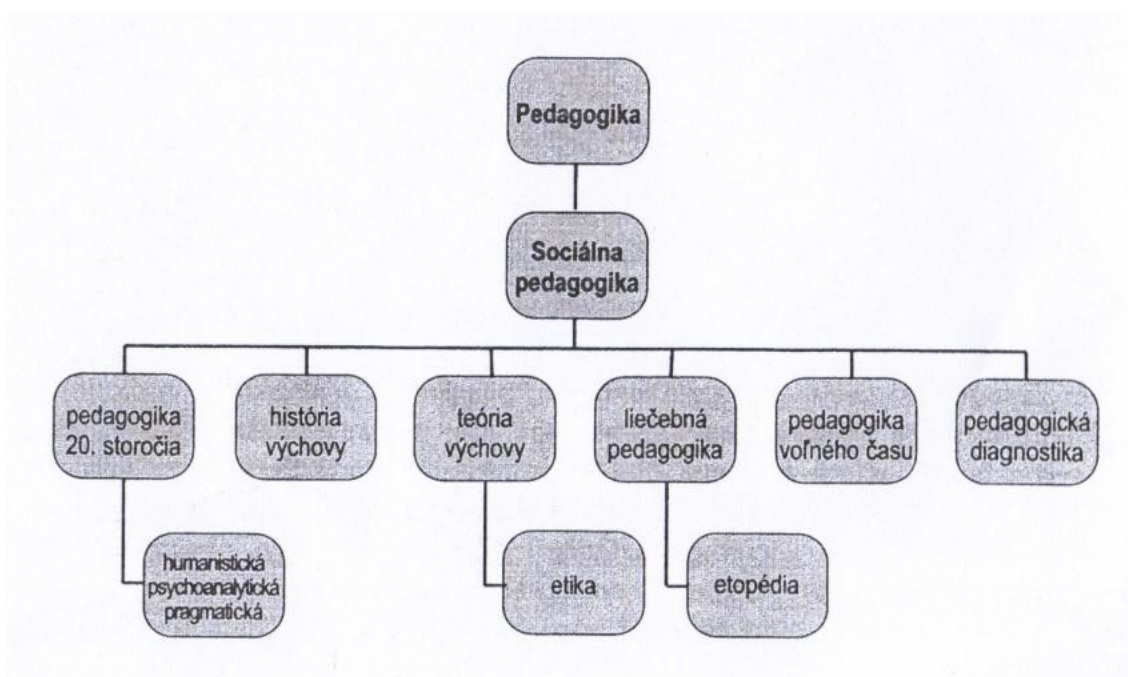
Pedagogika

Sociálna pedagogika

pedagogika 20. storočia

história výchovy

teória výchovy

liečebná pedagogika

pedagogika voľného času

pedagogická diagnostika

humanistická psychoanalytická pragmatická

etika

etopédia